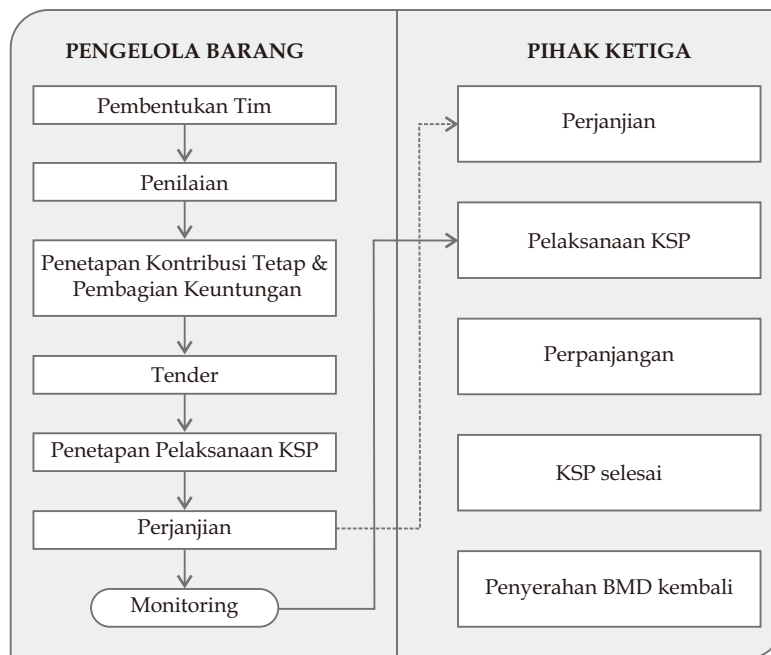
PENGELOLA BARANG

Pembentukan Tim

Penilaian

Penetapan Kontribusi Tetap & Pembagian Keuntungan

Tender

Penetapan Pelaksanaan KSP

Perjanjian

Monitoring

PIHAK KETIGA

Perjanjian

Pelaksanaan KSP

Perpanjangan

KSP selesai

Penyerahan BMD kembali